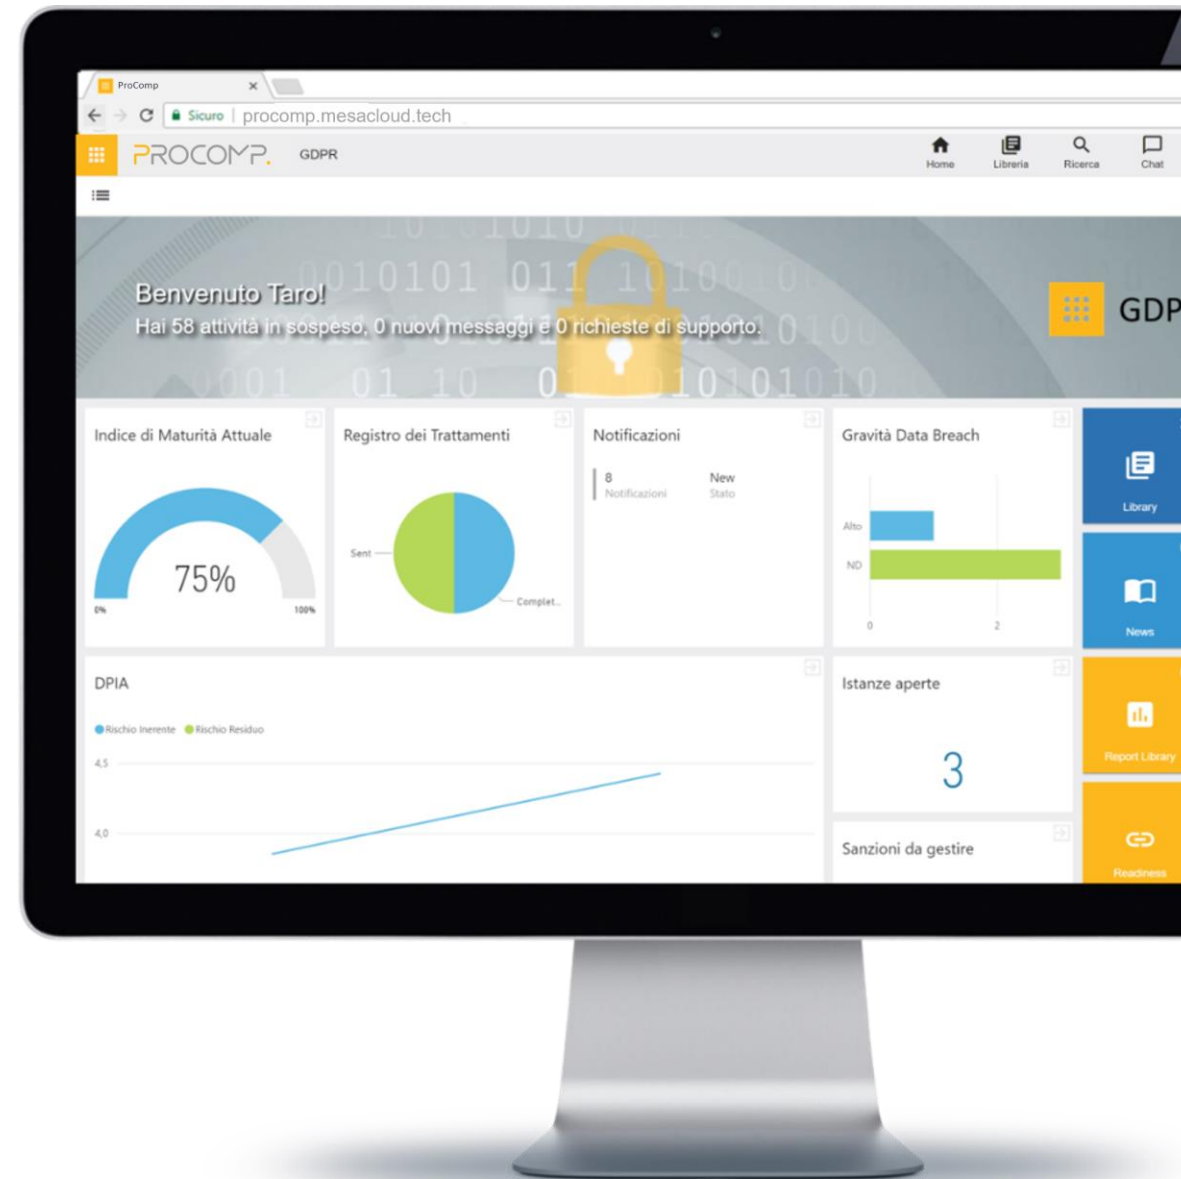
ProComp
Sicuro | procomp.mesacloud.tech

PROCOMP. GDPR
Home Libreria Ricerca Chat

Benvenuto Taro!
Hai 58 attività in sospeso, 0 nuovi messaggi e 0 richieste di supporto.

GDP

Indice di Maturità Attuale
75%
0% 100%

Registro dei Trattamenti
Sent
Complet...

Notificazioni
8 Notificazioni
New Stato

Gravità Data Breach
Alto
ND
0 2

Library
News
Report Library
Readiness

DPIA
Rischio Inerente Rischio Residuo
4,5
4,0

Istanze aperte
3

Sanzioni da gestire